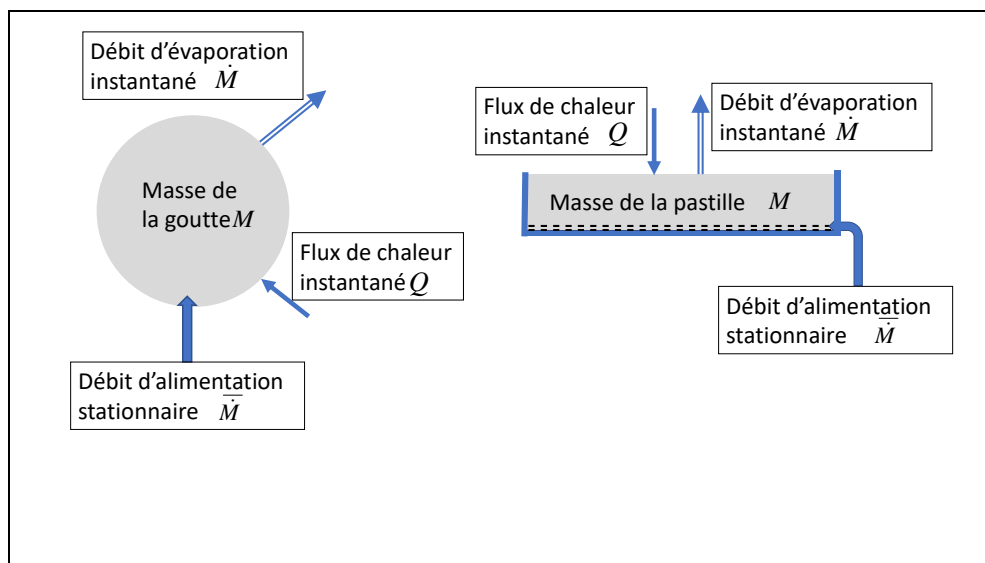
Débit d'évaporation instantané $\dot{M}$

Masse de la goutte $M$

Flux de chaleur instantané $Q$

Débit d'alimentation stationnaire $\bar{\dot{M}}$

Flux de chaleur instantané $Q$

Débit d'évaporation instantané $\dot{M}$

Masse de la pastille $M$

Débit d'alimentation stationnaire $\bar{\dot{M}}$